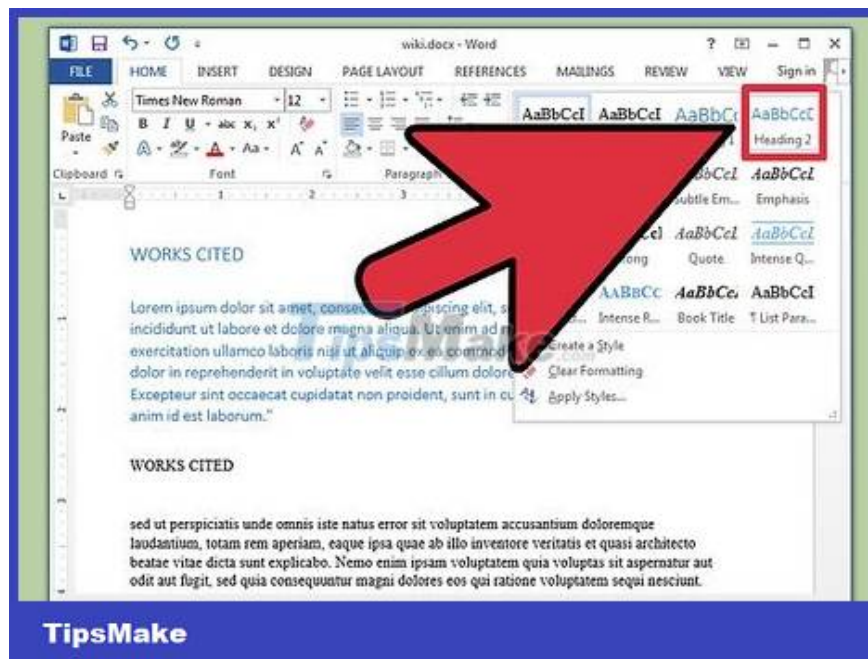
wiki.docx - Word

? – □ ×

FILE HOME INSERT DESIGN PAGE LAYOUT REFERENCES MAILINGS REVIEW VIEW Sign in

Times New Roman 12

Paste

Clipboard Font Paragraph

AaBbCcI AaBbCcI AaBbC AaBbCcC Heading 2

AaBbCcI AaBbCcI Subtle Em... Emphasis

AaBbCcI AaBbCcI AaBbCcI Strong Quote Intense Q...

AABBCC AaBbCcI AaBbCcI Intense R... Book Title ¶ List Para...

Create a Style

Clear Formatting

Apply Styles...

WORKS CITED

Lorem ipsum dolor sit amet, consec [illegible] piscing elit, s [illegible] incididunt ut labore et dolore magna aliqua. Ut enim ad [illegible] exercitation ullamco laboris nisi ut aliquip ex ea commod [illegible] dolor in reprehenderit in voluptate velit esse cillum dolore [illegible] Excepteur sint occaecat cupidatat non proident, sunt in cu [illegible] anim id est laborum."

WORKS CITED

sed ut perspiciatis unde omnis iste natus error sit voluptatem accusantium doloremque laudantium, totam rem aperiam, eaque ipsa quae ab illo inventore veritatis et quasi architecto beatae vitae dicta sunt explicabo. Nemo enim ipsam voluptatem quia voluptas sit aspernatur aut odit aut fugit, sed quia consequuntur magni dolores eos qui ratione voluptatem sequi nesciunt.

TipsMake